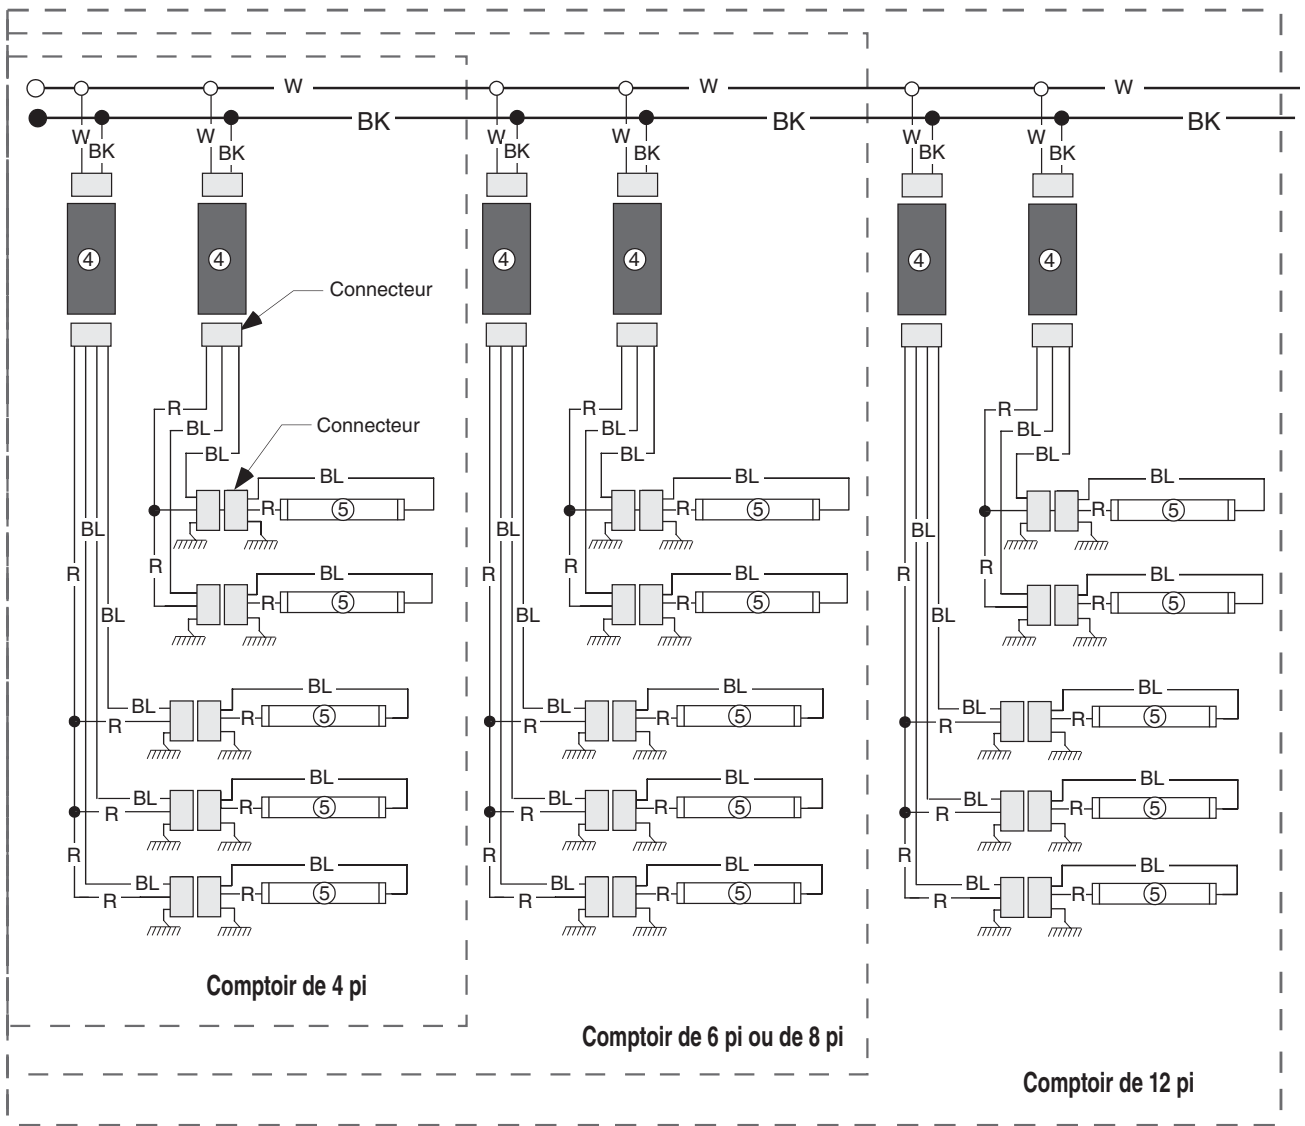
W
BK
W
BK
W
BK
W BK
W BK
W BK
W BK
W BK
W BK
④
④
④
④
④
④
Connecteur
Connecteur
R
BL
BL
BL
⑤
R
R
BL
BL
⑤
BL
R
BL
BL
R
⑤
BL
R
BL
⑤
R
BL
R
BL
⑤
Comptoir de 4 pi
Comptoir de 6 pi ou de 8 pi
Comptoir de 12 pi